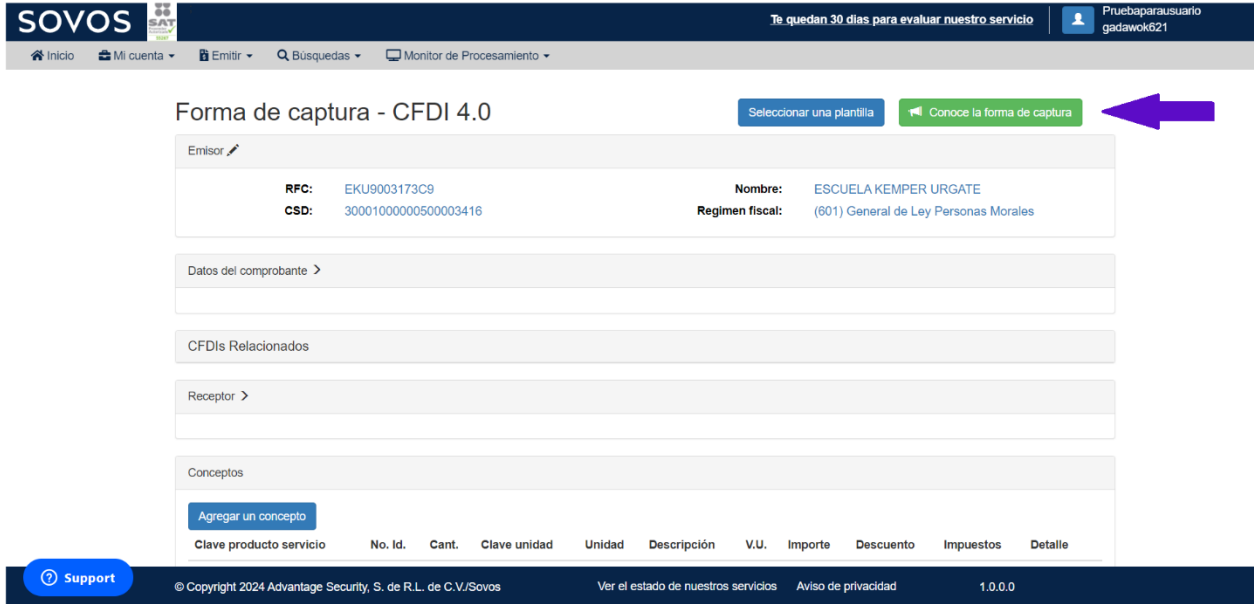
SOVOS SAT

Te quedan 30 dias para evaluar nuestro servicio

Pruebaparausuario
gadawok621

Inicio  Mi cuenta  Emitir  Búsquedas  Monitor de Procesamiento

Forma de captura - CFDI 4.0

Seleccionar una plantilla

Conoce la forma de captura

Emisor

RFC: EKU9003173C9
CSD: 30001000000500003416
Nombre: ESCUELA KEMPER URGATE
Regimen fiscal: (601) General de Ley Personas Morales

Datos del comprobante

CFDIs Relacionados

Receptor

Conceptos

Agregar un concepto

| Clave producto servicio | No. Id. | Cant. | Clave unidad | Unidad | Descripción | V.U. | Importe | Descuento | Impuestos | Detalle |
|---|---|---|---|---|---|---|---|---|---|---|

Support

© Copyright 2024 Advantage Security, S. de R.L. de C.V./Sovos    Ver el estado de nuestros servicios    Aviso de privacidad    1.0.0.0